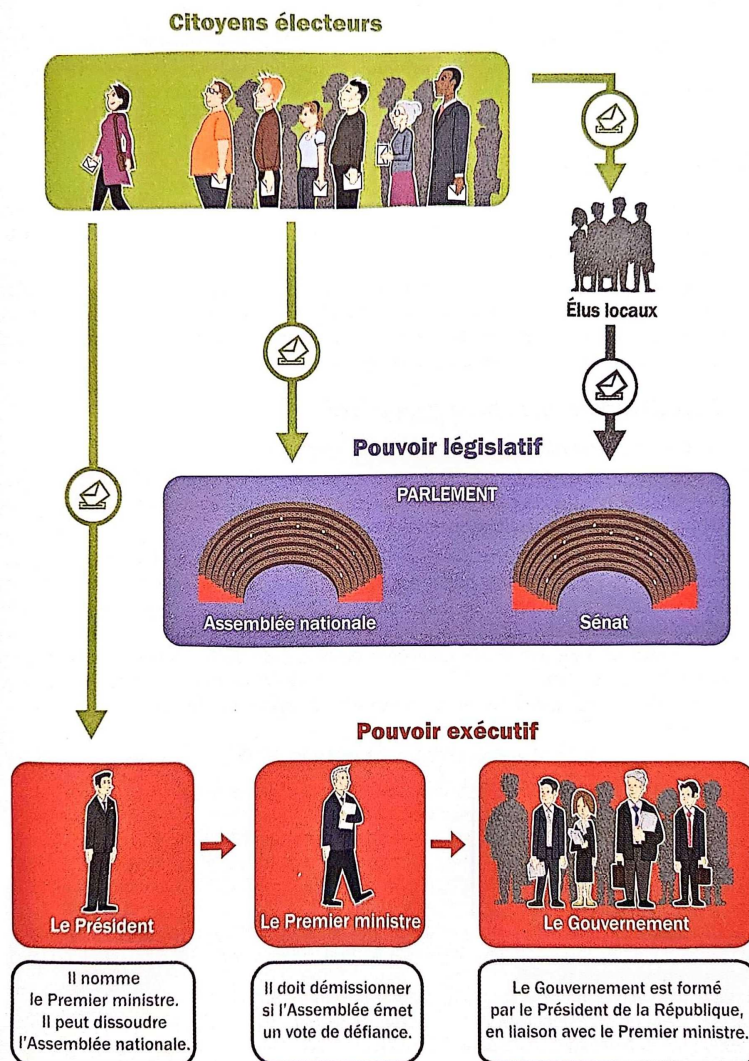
Citoyens électeurs

Élus locaux

Pouvoir législatif

PARLEMENT

Assemblée nationale

Sénat

Pouvoir exécutif

Le Président

Le Premier ministre

Le Gouvernement

Il nomme le Premier ministre. Il peut dissoudre l'Assemblée nationale.

Il doit démissionner si l'Assemblée émet un vote de défiance.

Le Gouvernement est formé par le Président de la République, en liaison avec le Premier ministre.